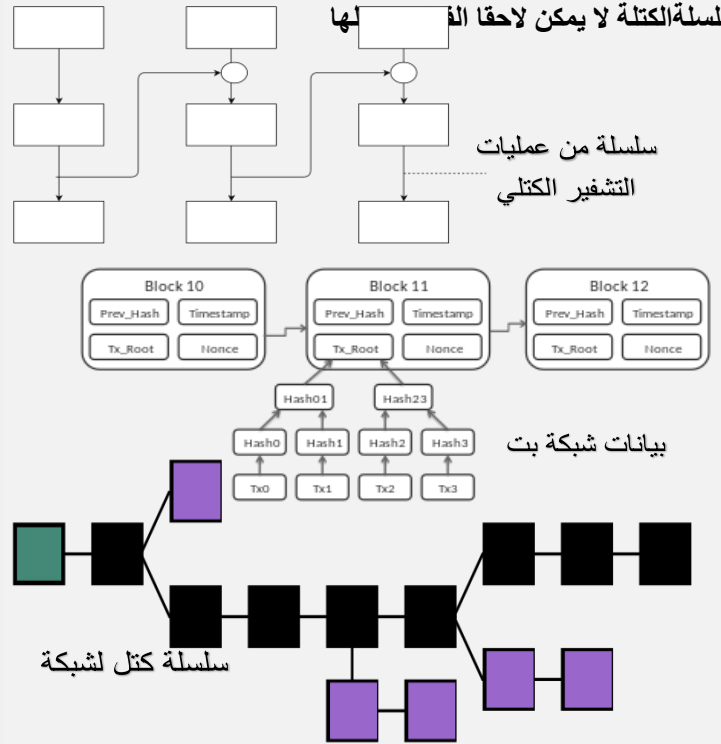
لسلةالكتلة لا يمكن لاحقا ال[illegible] لها

سلسلة من عمليات التشفير الكتلي

Block 10
Prev_Hash
Timestamp
Tx_Root
Nonce

Block 11
Prev_Hash
Timestamp
Tx_Root
Nonce

Block 12
Prev_Hash
Timestamp
Tx_Root
Nonce

Hash01
Hash23
Hash0
Hash1
Hash2
Hash3
Tx0
Tx1
Tx2
Tx3

بيانات شبكة بت

سلسلة كتل لشبكة